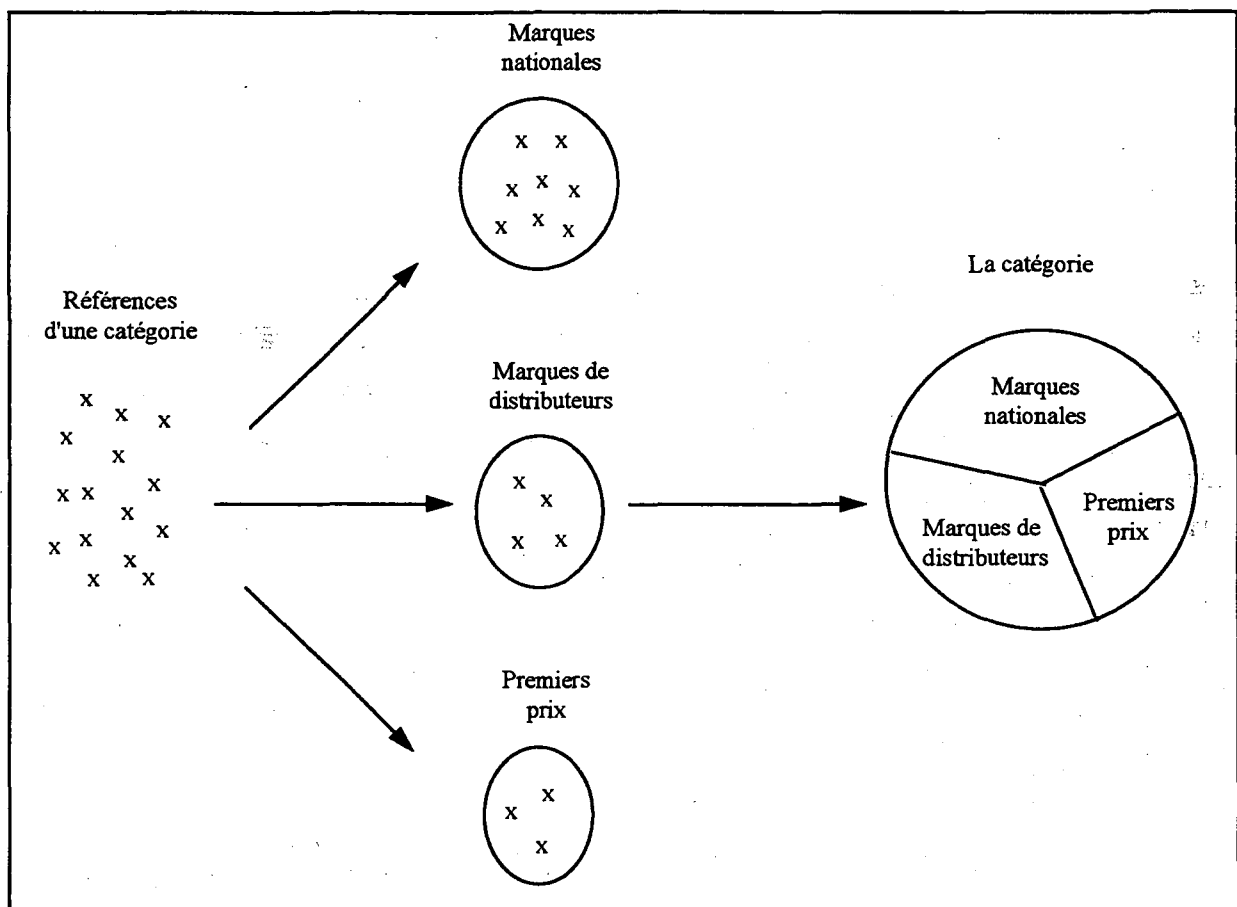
Références d'une catégorie

x x x x x x x x x x x x x x x x x

Marques nationales

x x x x x x x x

Marques de distributeurs

x x x x

Premiers prix

x x x

La catégorie

Marques nationales

Marques de distributeurs

Premiers prix